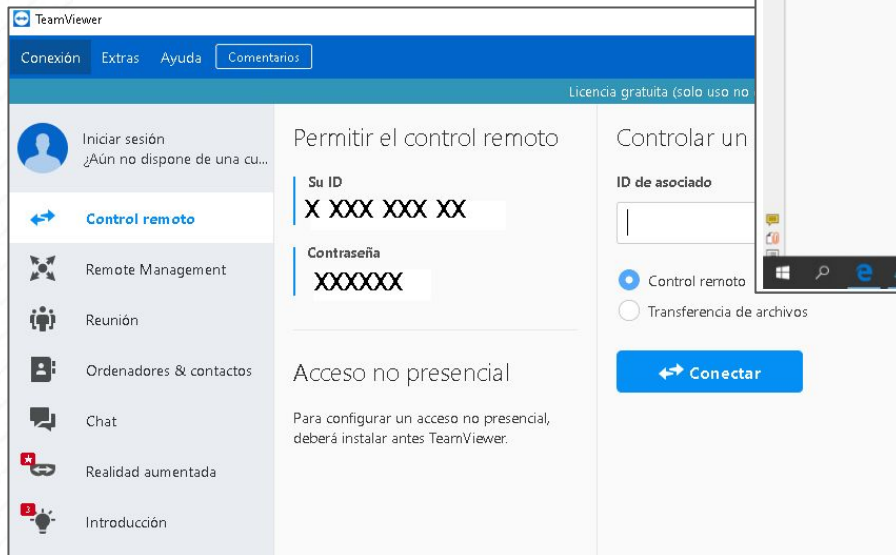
TeamViewer

Conexión Extras Ayuda Comentarios

Licencia gratuita (solo uso no

Iniciar sesión
¿Aún no dispone de una cu...

Control remoto

Remote Management

Reunión

Ordenadores & contactos

Chat

Realidad aumentada

3

Introducción

Permitir el control remoto

Su ID
X XXX XXX XX

Contraseña
XXXXXX

Acceso no presencial

Para configurar un acceso no presencial, deberá instalar antes TeamViewer.

Controlar un

ID de asociado

Control remoto

Transferencia de archivos

Conectar